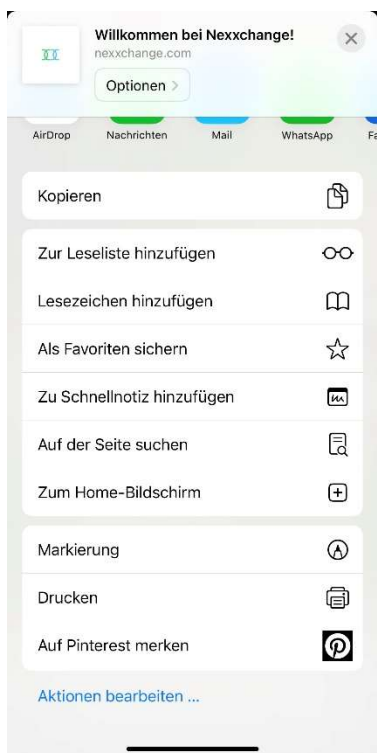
Willkommen bei Nexxchange!
nexxchange.com
Optionen >

AirDrop
Nachrichten
Mail
WhatsApp
Fa

Kopieren

Zur Leseliste hinzufügen
Lesezeichen hinzufügen
Als Favoriten sichern
Zu Schnellnotiz hinzufügen
Auf der Seite suchen
Zum Home-Bildschirm

Markierung
Drucken
Auf Pinterest merken

Aktionen bearbeiten ...